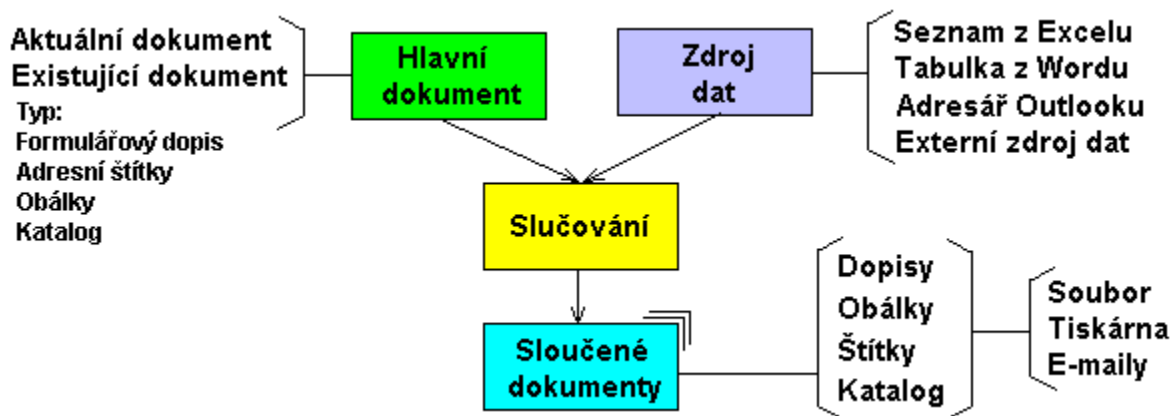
Aktuální dokument
Existující dokument
Typ:
Formulářový dopis
Adresní štítky
Obálky
Katalog

Hlavní dokument

Zdroj dat

Seznam z Excelu
Tabulka z Wordu
Adresář Outlooku
Externí zdroj dat

Slučování

Sloučené dokumenty

Dopisy
Obálky
Štítky
Katalog

Soubor
Tiskárna
E-maily